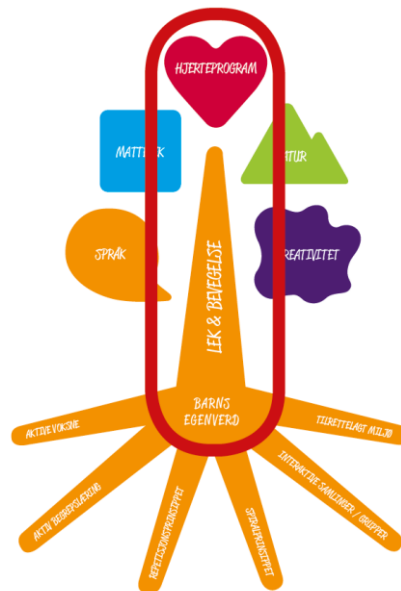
HJERTEPROGRAM

MATTE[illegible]K

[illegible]TUR

SPRÅK

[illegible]REATIVITET

LEK & BEVEGELSE

BARNS EGENVERD

AKTIVE VOKSNE

TILRETTELAGT MILJØ

AKTIV DEBRIEFING

INTERAKTIVE SAMLINGER / GRUPPER

REPETISJONSPRINSIPPET

SPIRALPRINSIPPET